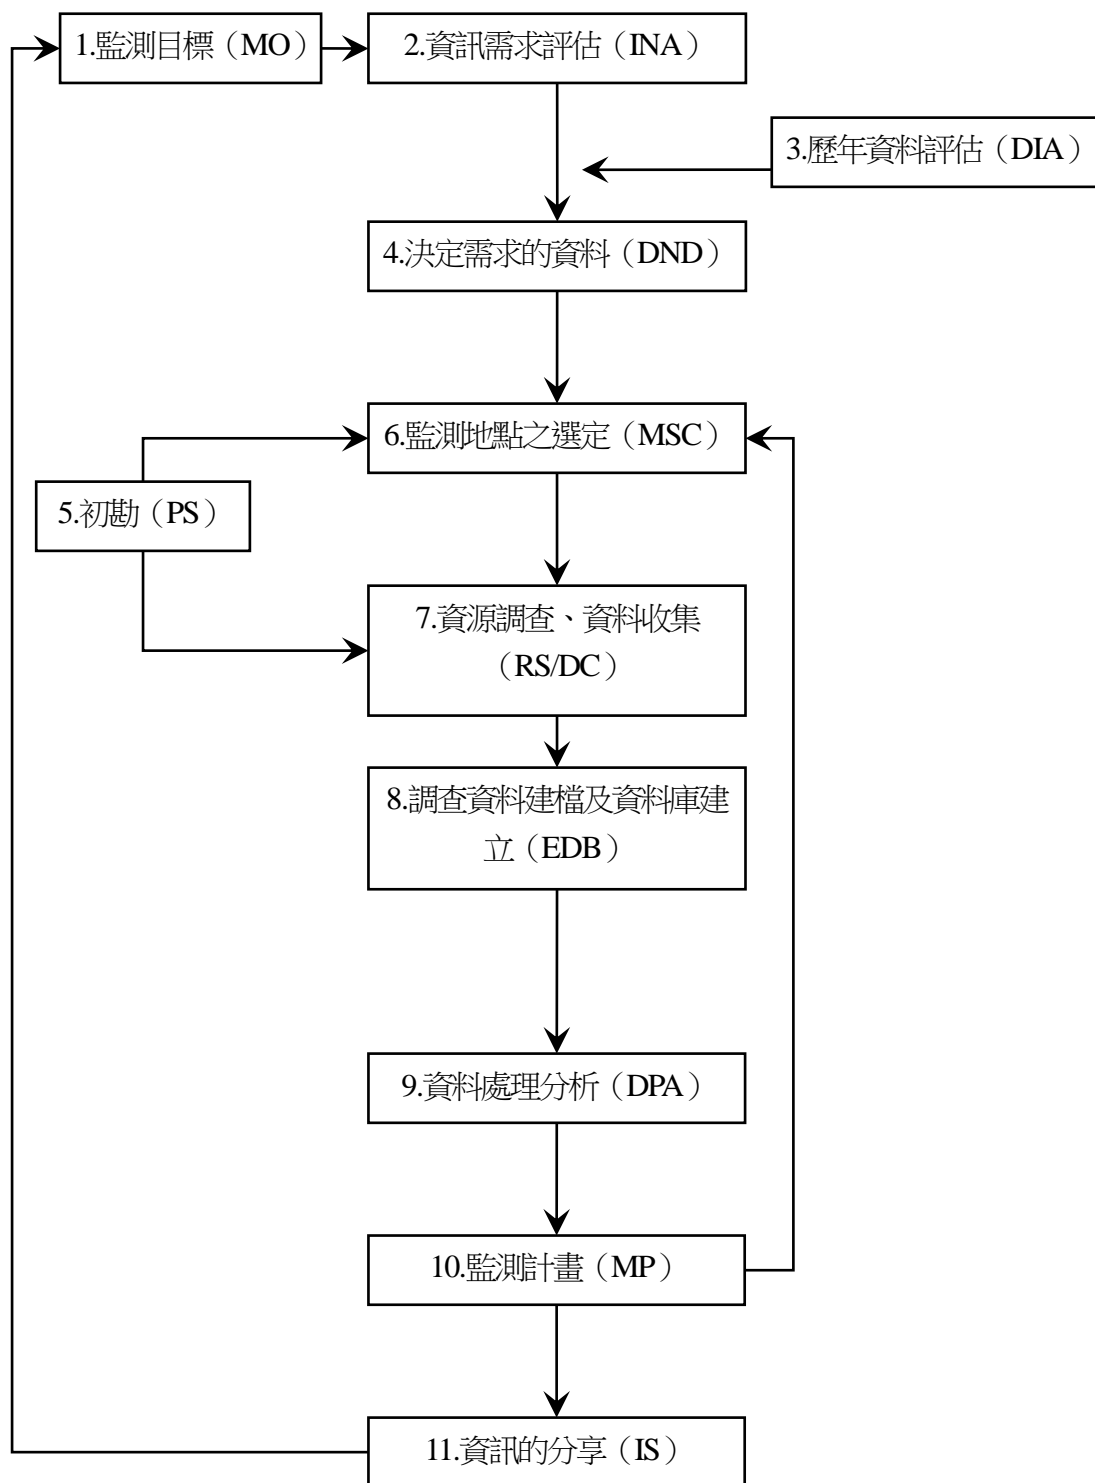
1.監測目標（MO）

2.資訊需求評估（INA）

3.歷年資料評估（DIA）

4.決定需求的資料（DND）

5.初勘（PS）

6.監測地點之選定（MSC）

7.資源調查、資料收集（RS/DC）

8.調查資料建檔及資料庫建立（EDB）

9.資料處理分析（DPA）

10.監測計畫（MP）

11.資訊的分享（IS）